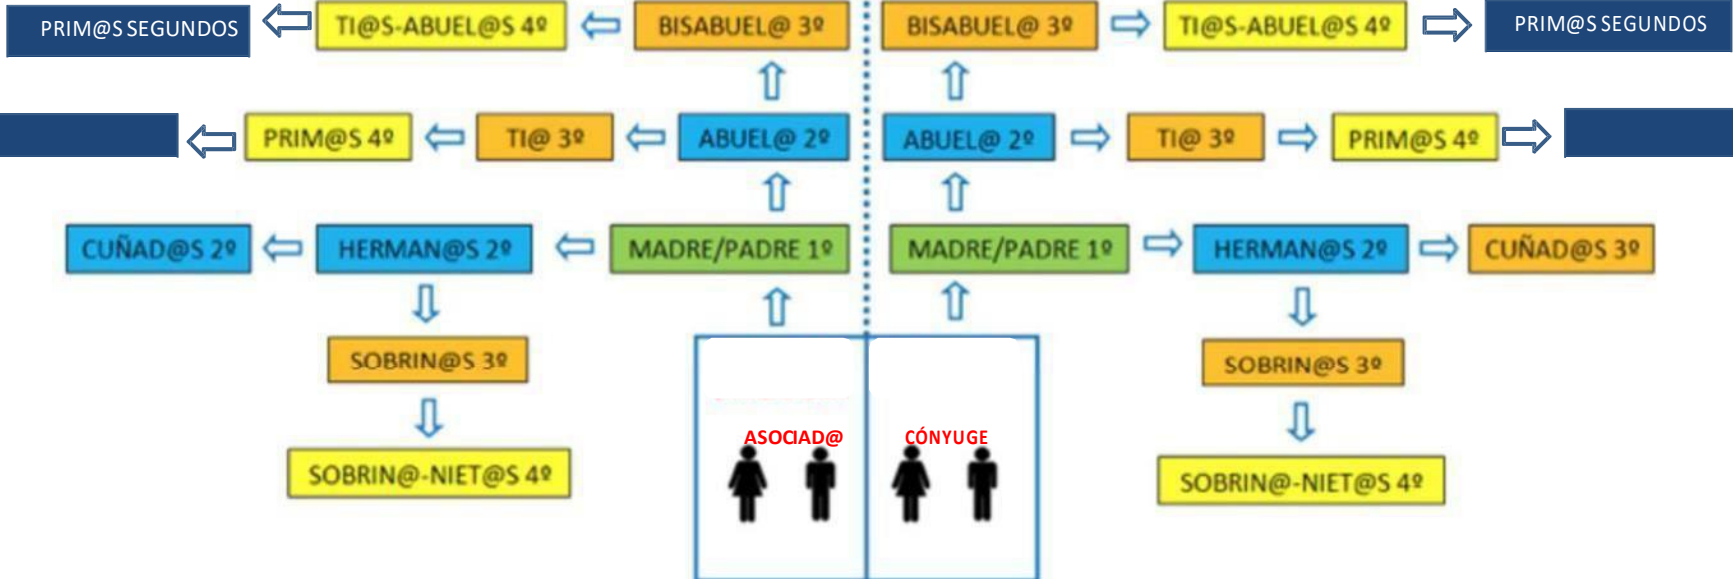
PRIM@S SEGUNDOS
TI@S-ABUEL@S 4º
BISABUEL@ 3º
BISABUEL@ 3º
TI@S-ABUEL@S 4º
PRIM@S SEGUNDOS

PRIM@S 4º
TI@ 3º
ABUEL@ 2º
ABUEL@ 2º
TI@ 3º
PRIM@S 4º

CUÑAD@S 2º
HERMAN@S 2º
MADRE/PADRE 1º
MADRE/PADRE 1º
HERMAN@S 2º
CUÑAD@S 3º

SOBRIN@S 3º
SOBRIN@S 3º

ASOCIAD@
CÓNYUGE

SOBRIN@-NIET@S 4º
SOBRIN@-NIET@S 4º